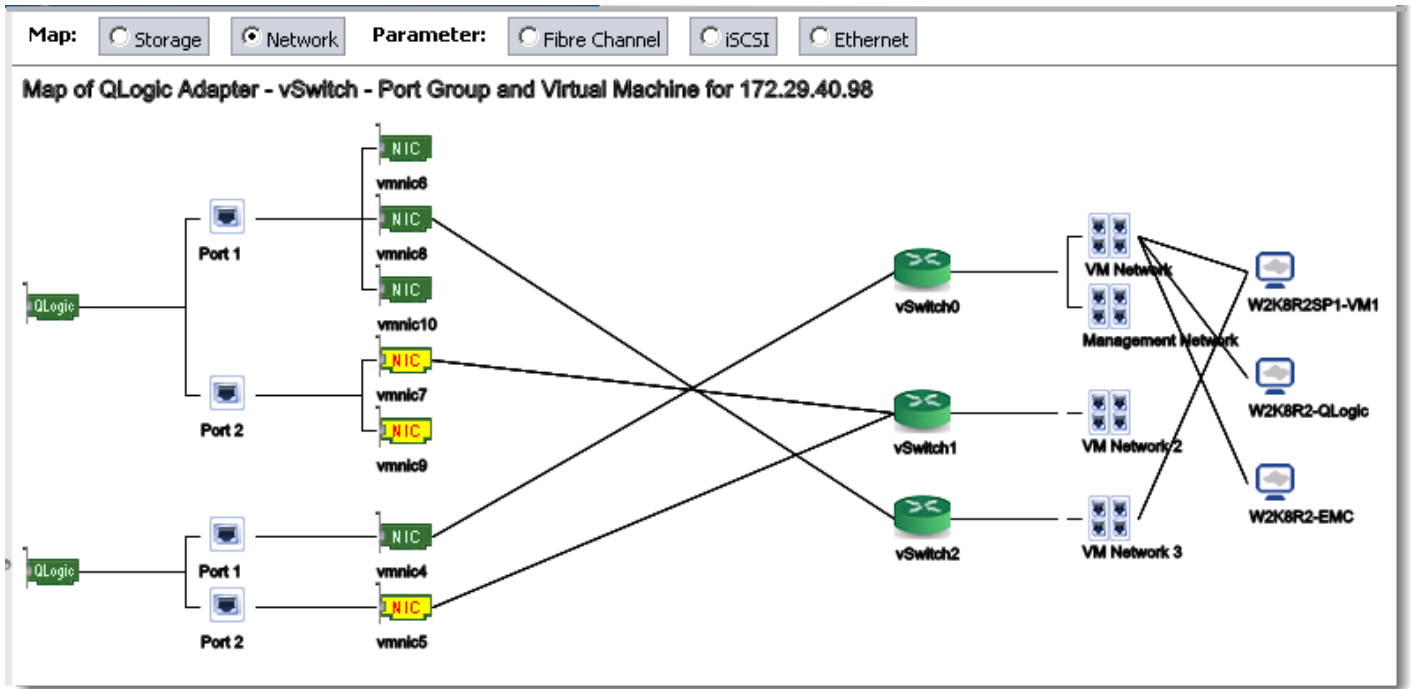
Map: Storage Network Parameter: Fibre Channel iSCSI Ethernet

Map of QLogic Adapter - vSwitch - Port Group and Virtual Machine for 172.29.40.98

QLogic

Port 1

Port 2

NIC
vmnic6

NIC
vmnic8

NIC
vmnic10

NIC
vmnic7

NIC
vmnic9

QLogic

Port 1

Port 2

NIC
vmnic4

NIC
vmnic5

vSwitch0

vSwitch1

vSwitch2

VM Network

Management Network

VM Network 2

VM Network 3

W2K8R2SP1-VM1

W2K8R2-QLogic

W2K8R2-EMC